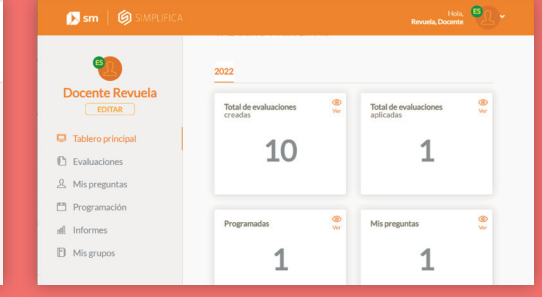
sm | SIMPLIFICA

Hola, Revuela, Docente

ES

ES

Docente Revuela

EDITAR

Tablero principal

Evaluaciones

Mis preguntas

Programación

Informes

Mis grupos

2022

Total de evaluaciones creadas

Ver

10

Total de evaluaciones aplicadas

Ver

1

Programadas

Ver

1

Mis preguntas

Ver

1